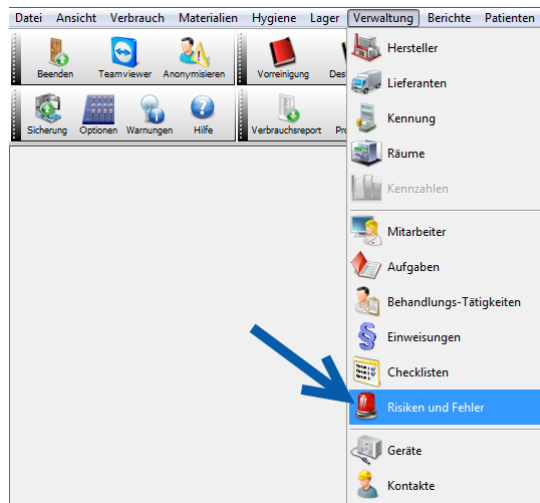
Datei Ansicht Verbrauch Materialien Hygiene Lager Verwaltung Berichte Patienten

Beenden Teamviewer Anonymisieren Vorreinigung Des

Sicherung Optionen Warnungen Hilfe Verbrauchsreport Pr

Hersteller
Lieferanten
Kennung
Räume
Kennzahlen
Mitarbeiter
Aufgaben
Behandlungs-Tätigkeiten
Einweisungen
Checklisten
Risiken und Fehler
Geräte
Kontakte